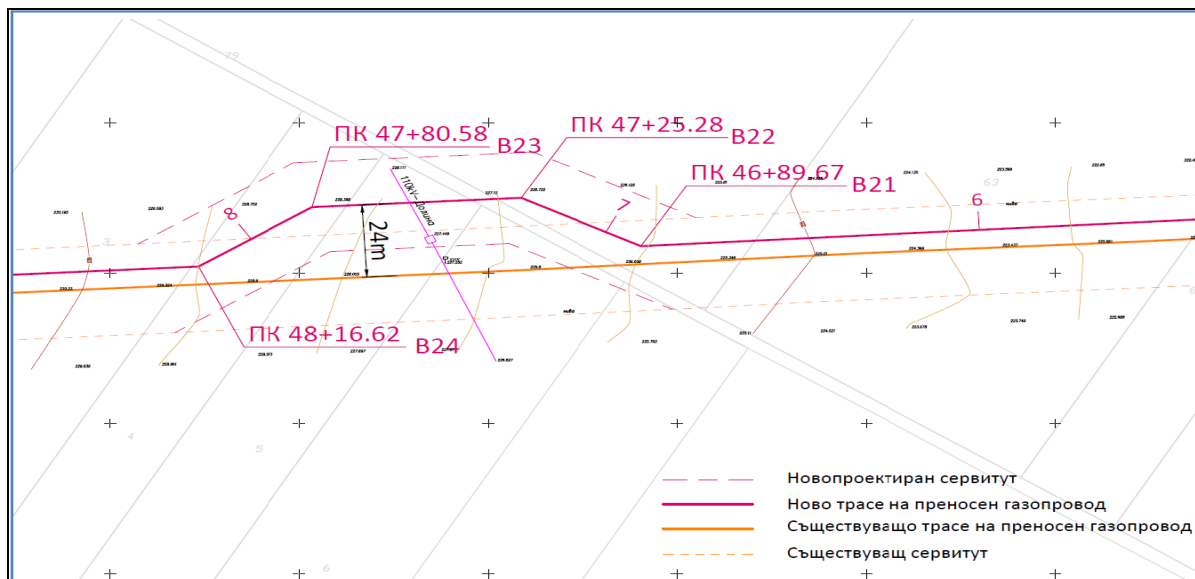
ПК 47+80.58
B23
ПК 47+25.28
B22
ПК 46+89.67
B21
110kV Долно
24m
8
7
6
ПК 48+16.62
B24

Новопроектиран сервитут
Ново трасе на преносен газопровод
Съществуващо трасе на преносен газопровод
Съществуващ сервитут